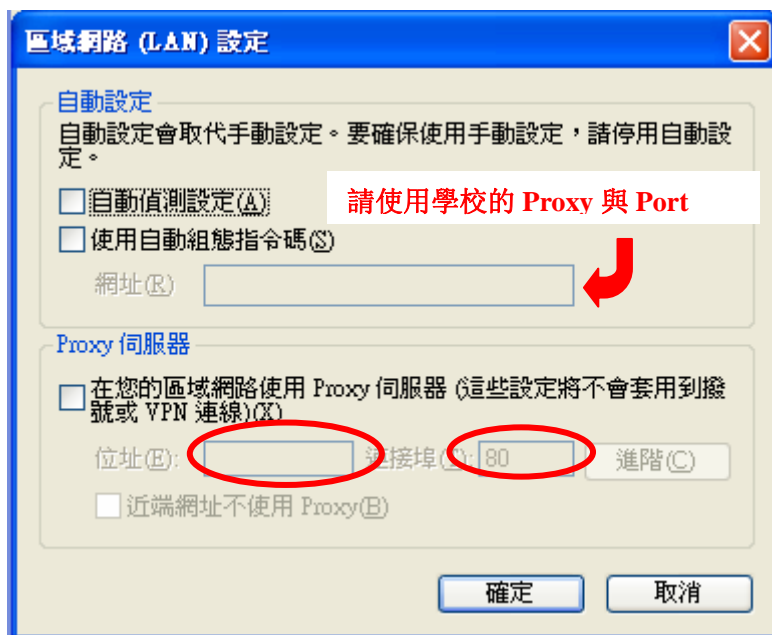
區域網路 (LAN) 設定

自動設定

自動設定會取代手動設定。要確保使用手動設定，請停用自動設定。

自動偵測設定(A)

請使用學校的 Proxy 與 Port

使用自動組態指令碼(S)

網址(R)

Proxy 伺服器

在您的區域網路使用 Proxy 伺服器 (這些設定將不會套用到撥號或 VPN 連線)(X)

位址(E):

連接埠(T): 80

進階(C)

近端網址不使用 Proxy(B)

確定

取消